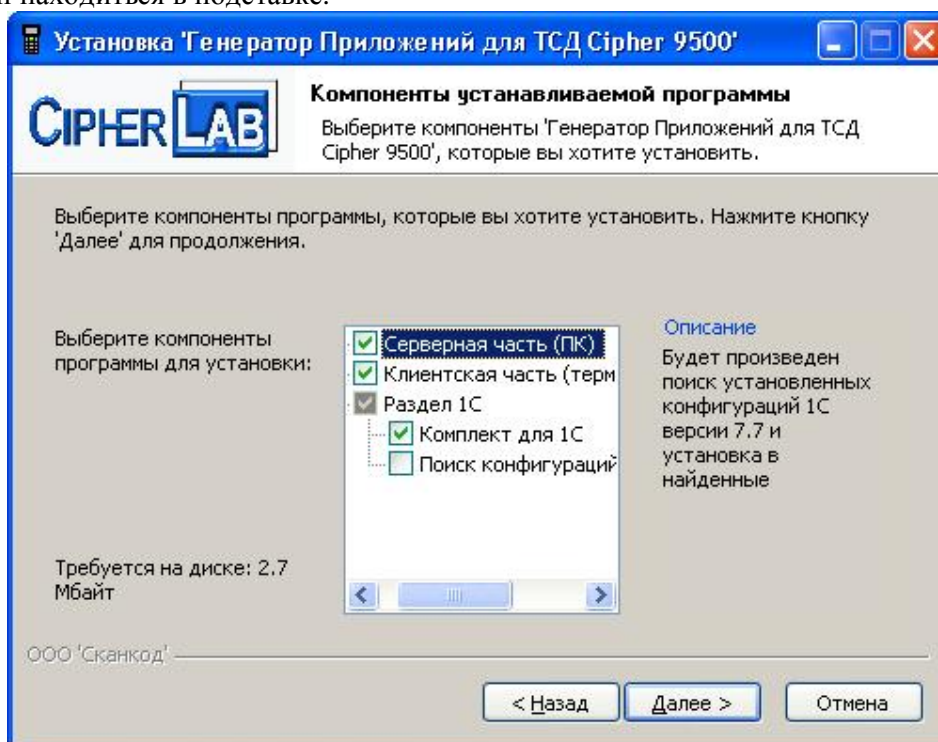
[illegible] находиться в подставке.

Установка 'Генератор Приложений для ТСД Cipher 9500'

CIPHER LAB

Компоненты устанавливаемой программы

Выберите компоненты 'Генератор Приложений для ТСД Cipher 9500', которые вы хотите установить.

Выберите компоненты программы, которые вы хотите установить. Нажмите кнопку 'Далее' для продолжения.

Выберите компоненты программы для установки:

Серверная часть (ПК)
Клиентская часть (терм
Раздел 1С
Комплект для 1С
Поиск конфигураций

Описание

Будет произведен поиск установленных конфигураций 1С версии 7.7 и установка в найденные

Требуется на диске: 2.7 Мбайт

ООО 'Сканкод'

< Назад

Далее >

Отмена